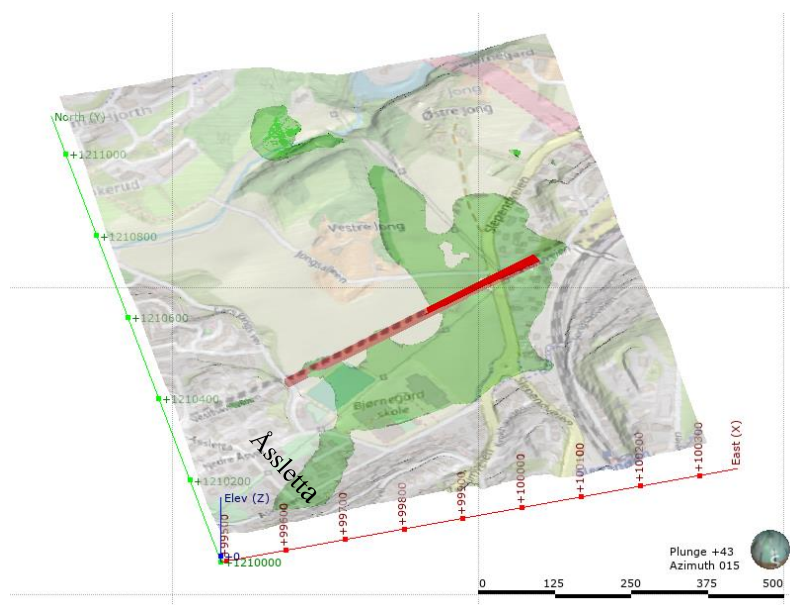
North (Y)
+1211000
+1210800
+1210600
+1210400
+1210200
+1210000
Elev (Z)
+0
Østre Jong
Vestre Jong
Jongsåsveien
Slependveien
Bjørnegård skole
Åssletta
Asslettaveien
+99500
+99600
+99700
+99800
+99900
+100000
+100100
+100200
+100300
East (X)
Plunge +43
Azimuth 015
0
125
250
375
500